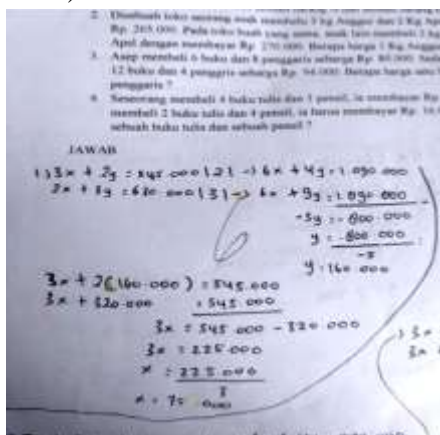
2. Disebuah toko seorang anak membeli 3 kg Anggur dan 2 Kg Apel Rp. 265.000. Pada toko buah yang sama, anak lain membeli 2 kg Apel dengan membayar Rp. 270.000. Berapa harga 1 Kg Anggur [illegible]

3. Asep membeli 6 buku dan 8 penggaris seharga Rp. 80.000. Sedangkan 12 buku dan 4 penggaris seharga Rp. 94.000. Berapa harga satu buku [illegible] penggaris ?

4. Seseorang membeli 4 buku tulis dan 5 pensil, ia membayar Rp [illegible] membeli 2 buku tulis dan 4 pensil, ia harus membayar Rp. 14.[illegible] sebuah buku tulis dan sebuah pensil ?

JAWAB

1) $3x + 2y = 545.000 \,|2| \rightarrow 6x + 4y = 1.090.000$
$2x + 3y = 630.000 \,|3| \rightarrow 6x + 9y = 1.890.000$
$-5y = -800.000$
$y = \frac{-800.000}{-5}$
$y = 160.000$

$3x + 2(160.000) = 545.000$
$3x + 320.000 = 545.000$
$3x = 545.000 - 320.000$
$3x = 225.000$
$x = \frac{225.000}{3}$
$x = 75.000$

$3x$
$3x$